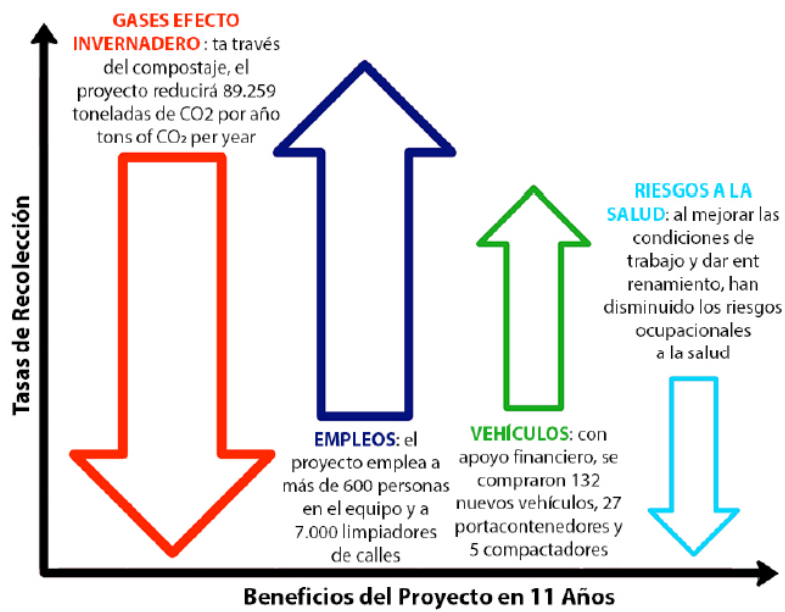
GASES EFECTO INVERNADERO : ta través del compostaje, el proyecto reducirá 89.259 toneladas de CO2 por año tons of $CO_2$ per year

EMPLEOS: el proyecto emplea a más de 600 personas en el equipo y a 7.000 limpiadores de calles

VEHÍCULOS: con apoyo financiero, se compraron 132 nuevos vehículos, 27 portacontenedores y 5 compactadores

RIESGOS A LA SALUD: al mejorar las condiciones de trabajo y dar ent renamiento, han disminuido los riesgos ocupacionales a la salud

Tasas de Recolección

Beneficios del Proyecto en 11 Años